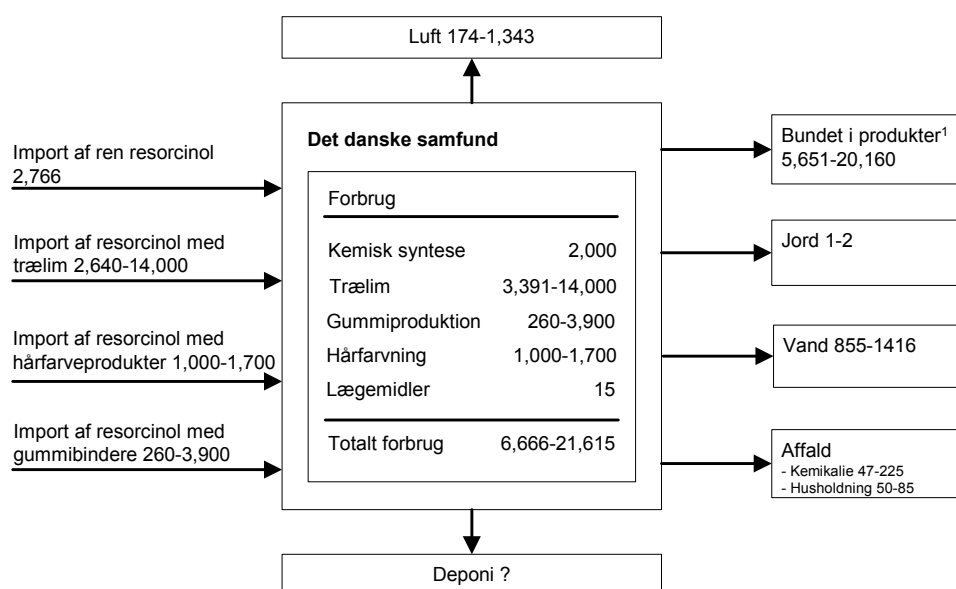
Luft 174-1,343

Import af ren resorcinol 2,766

Import af resorcinol med trælim 2,640-14,000

Import af resorcinol med hårfarveprodukter 1,000-1,700

Import af resorcinol med gummibindere 260-3,900

**Det danske samfund**

| Forbrug | |
|---|---|
| Kemisk syntese | 2,000 |
| Trælim | 3,391-14,000 |
| Gummiproduktion | 260-3,900 |
| Hårfarvning | 1,000-1,700 |
| Lægemidler | 15 |
| Totalt forbrug | 6,666-21,615 |

Bundet i produkter$^1$ 5,651-20,160

Jord 1-2

Vand 855-1416

Affald
- Kemikalie 47-225
- Husholdning 50-85

Deponi ?